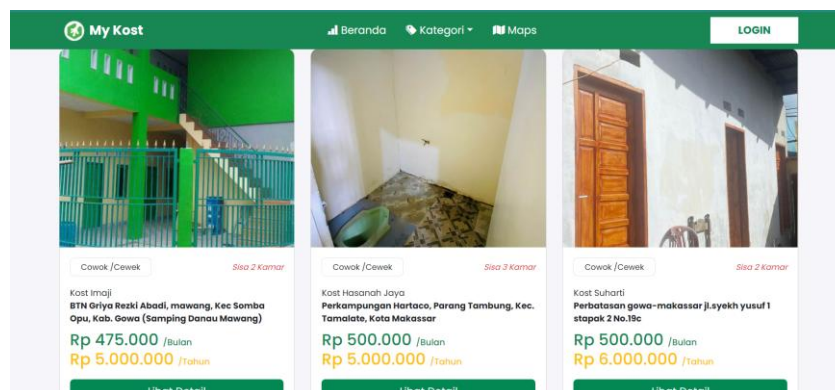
My Kost

Beranda Kategori Maps

LOGIN

Cowok /Cewek

Sisa 2 Kamar

Kost Imaji

BTN Griya Rezki Abadi, mawang, Kec Somba Opu, Kab. Gowa (Samping Danau Mawang)

Rp 475.000 /Bulan

Rp 5.000.000 /Tahun

Lihat Detail

Cowok /Cewek

Sisa 3 Kamar

Kost Hasanah Jaya

Perkampungan Hartaco, Parang Tambung, Kec. Tamalate, Kota Makassar

Rp 500.000 /Bulan

Rp 5.000.000 /Tahun

Lihat Detail

Cowok /Cewek

Sisa 2 Kamar

Kost Suharti

Perbatasan gowa-makassar jl.syekh yusuf 1 stapak 2 No.19c

Rp 500.000 /Bulan

Rp 6.000.000 /Tahun

Lihat Detail